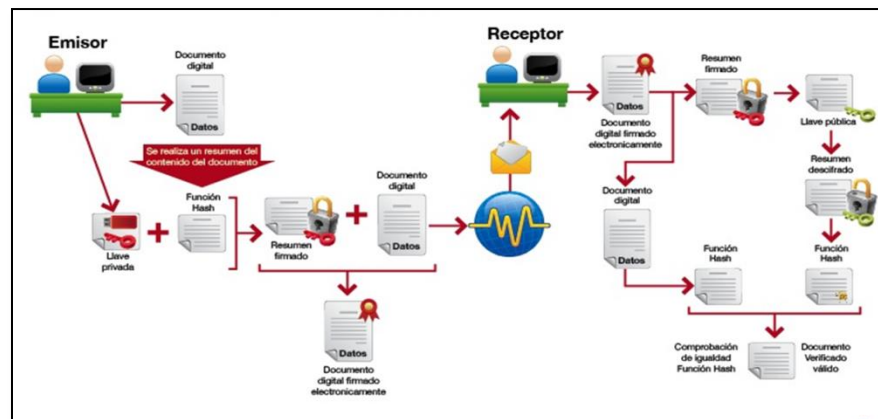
Emisor

Documento digital

Datos

Se realiza un resumen del contenido del documento

Llave privada

Función Hash

Resumen firmado

Documento digital

Datos

Datos

Documento digital firmado electronicamente

Receptor

Datos

Documento digital firmado electronicamente

Resumen firmado

Llave pública

Resumen descifrado

Documento digital

Datos

Función Hash

Función Hash

Comprobación de igualdad Función Hash

Documento Verificado válido